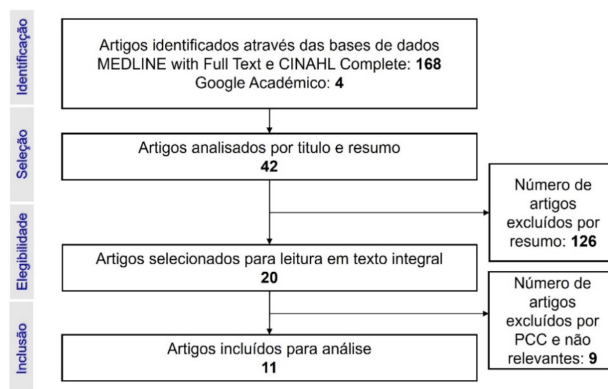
Identificação

Artigos identificados através das bases de dados MEDLINE with Full Text e CINAHL Complete: **168**
Google Académico: **4**

Seleção

Artigos analisados por titulo e resumo
**42**

Número de artigos excluídos por resumo: **126**

Elegibilidade

Artigos selecionados para leitura em texto integral
**20**

Número de artigos excluídos por PCC e não relevantes: **9**

Inclusão

Artigos incluídos para análise
**11**